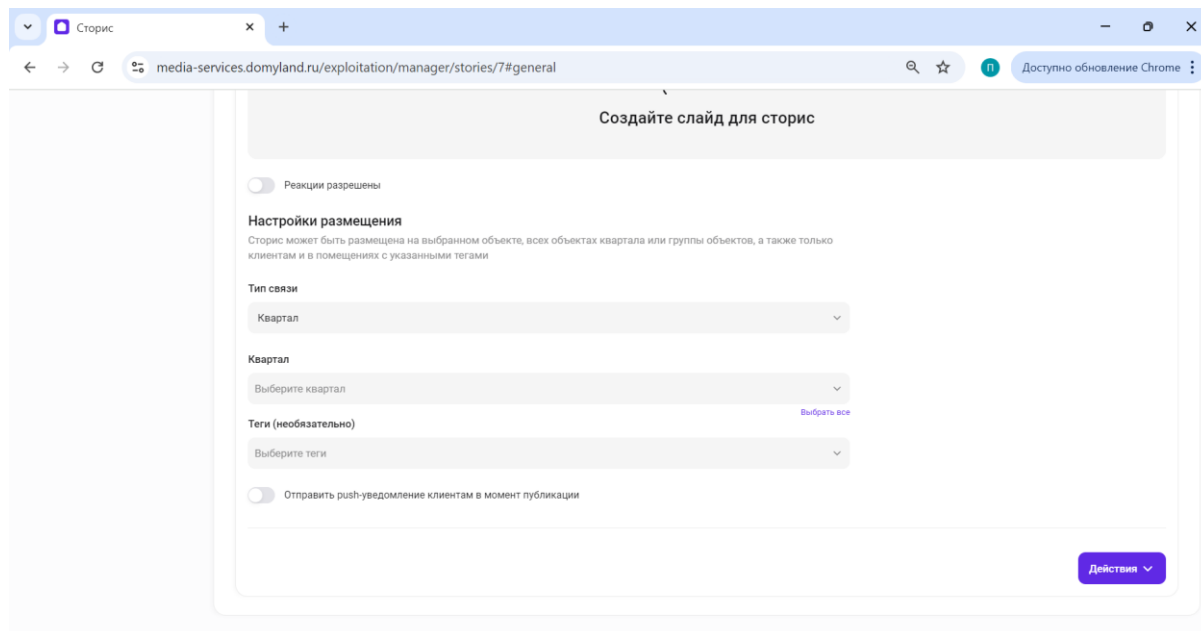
Сторис
media-services.domyland.ru/exploitation/manager/stories/7#general
П
Доступно обновление Chrome

Создайте слайд для сторис

Реакции разрешены

Настройки размещения
Сторис может быть размещена на выбранном объекте, всех объектах квартала или группы объектов, а также только клиентам и в помещениях с указанными тегами

Тип связи
Квартал

Квартал
Выберите квартал
Выбрать все

Теги (необязательно)
Выберите теги

Отправить push-уведомление клиентам в момент публикации

Действия